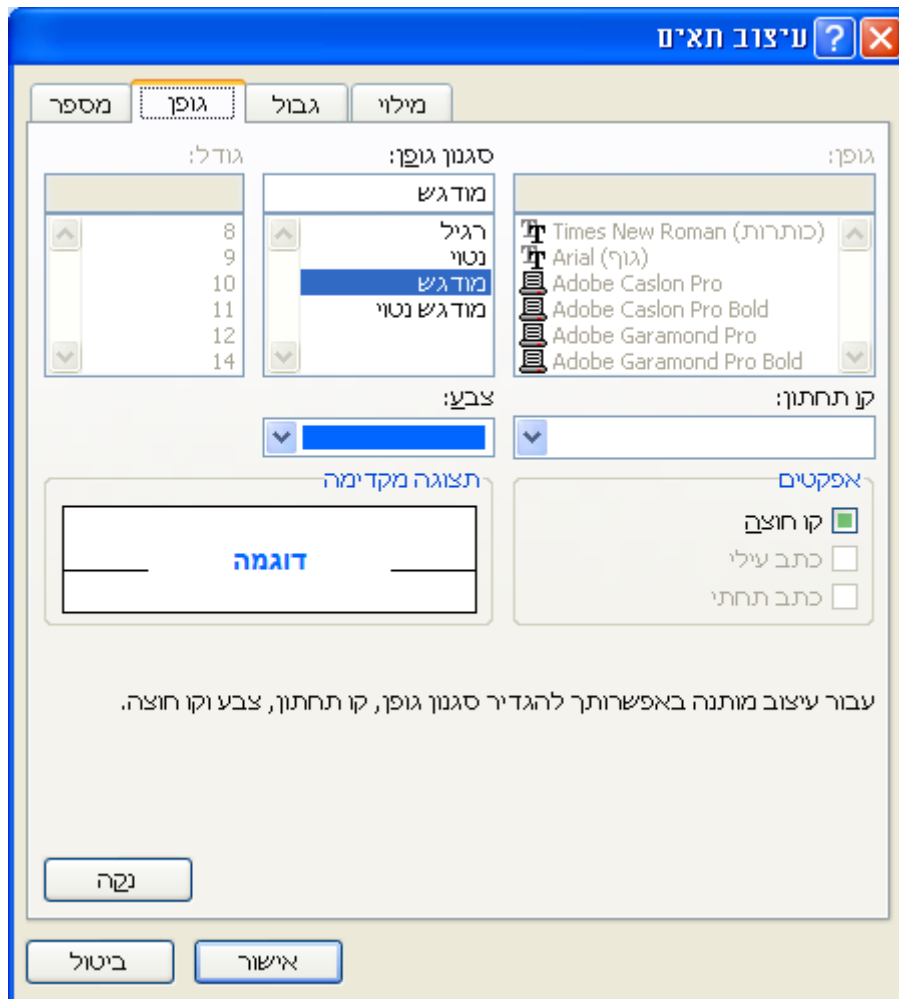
עיצוב תאים

מספר | גופן | גבול | מילוי

גופן:
Times New Roman (כותרות)
Arial (גוף)
Adobe Caslon Pro
Adobe Caslon Pro Bold
Adobe Garamond Pro
Adobe Garamond Pro Bold

סגנון גופן:
מודגש
רגיל
נטוי
מודגש
מודגש נטוי

גודל:
8
9
10
11
12
14

קו תחתון:

צבע:

אפקטים
קו חוצה
כתב עילי
כתב תחתי

תצוגה מקדימה
דוגמה

עבור עיצוב מותנה באפשרותך להגדיר סגנון גופן, קו תחתון, צבע וקו חוצה.

נקה

אישור
ביטול